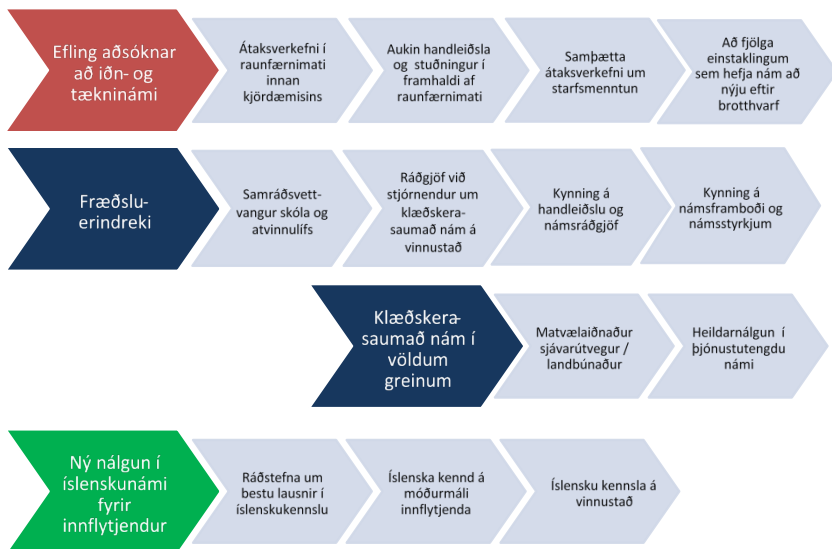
Efling aðsóknar að iðn- og tæknináми

Átaksverkefni í raunfærnimati innan kjördæmisins

Aukin handleiðsla og stuðningur í framhaldi af raunfærnimati

Samþætta átaksverkefni um starfsmenntun

Að fjölga einstaklingum sem hefja nám að nýju eftir brotthvarf

Fræðslu-erindreki

Samráðsvett-vangur skóla og atvinnulífs

Ráðgjöf við stjórnendur um klæðskera-saumað nám á vinnustað

Kynning á handleiðslu og námsráðgjöf

Kynning á námsframboði og námsstyrkjum

Klæðskera-saumað nám í völdum greinum

Matvælaiðnaður sjávarútvegur / landbúnaður

Heildarnálgun í þjónustutengdu námi

Ný nálgun í íslenskunámi fyrir innflytjendur

Ráðstefna um bestu lausnir í íslenskukennslu

Íslenska kennd á móðurmáli innflytjenda

Íslensku kennsla á vinnustað